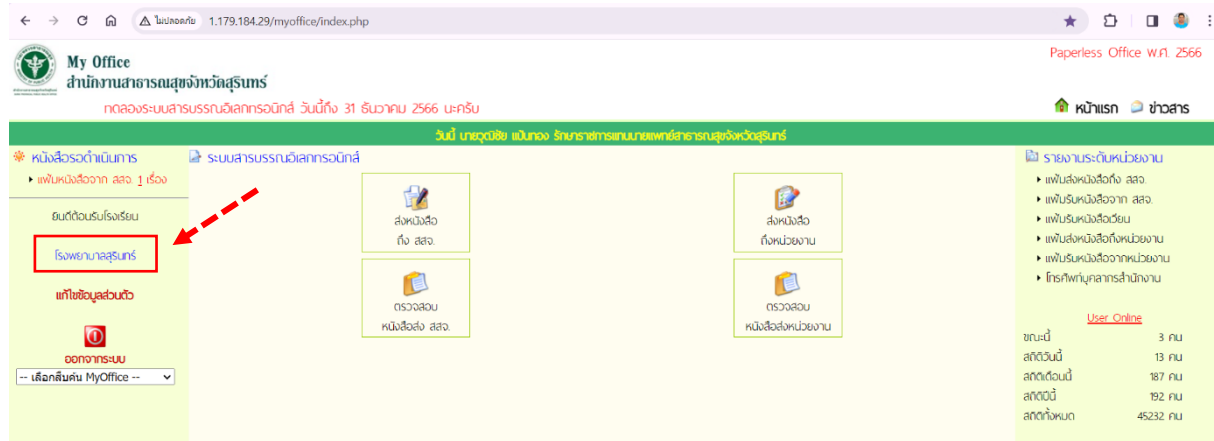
ไม่ปลอดภัย 1.179.184.29/myoffice/index.php

My Office
สำนักงานสาธารณสุขจังหวัดสุรินทร์

Paperless Office พ.ศ. 2566

ทดลองระบบสารบรรณอิเลกทรอนิกส์ วันนี้ถึง 31 ธันวาคม 2566 นะครับ

หน้าแรก ข่าวสาร

วันนี้ นายวุฒิชัย แป้นทอง รักษาราชการแทนนายแพทย์สาธารณสุขจังหวัดสุรินทร์

หนังสือรอดำเนินการ
▸ แฟ้มหนังสือจาก สสจ. 1 เรื่อง

ยินดีต้อนรับโรงเรียน

โรงพยาบาลสุรินทร์

แก้ไขข้อมูลส่วนตัว

ออกจากระบบ

-- เลือกสืบค้น MyOffice --

ระบบสารบรรณอิเลกทรอนิกส์

ส่งหนังสือ ถึง สสจ.

ส่งหนังสือ ถึงหน่วยงาน

ตรวจสอบ หนังสือส่ง สสจ.

ตรวจสอบ หนังสือส่งหน่วยงาน

รายงานระดับหน่วยงาน
▸ แฟ้มส่งหนังสือถึง สสจ.
▸ แฟ้มรับหนังสือจาก สสจ.
▸ แฟ้มรับหนังสือเวียน
▸ แฟ้มส่งหนังสือถึงหน่วยงาน
▸ แฟ้มรับหนังสือจากหน่วยงาน
▸ โทรศัพท์บุคลากรสำนักงาน

User Online

| | |
|---|---|
| ขณะนี้ | 3 คน |
| สถิติวันนี้ | 13 คน |
| สถิติเดือนนี้ | 187 คน |
| สถิติปีนี้ | 192 คน |
| สถิติทั้งหมด | 45232 คน |